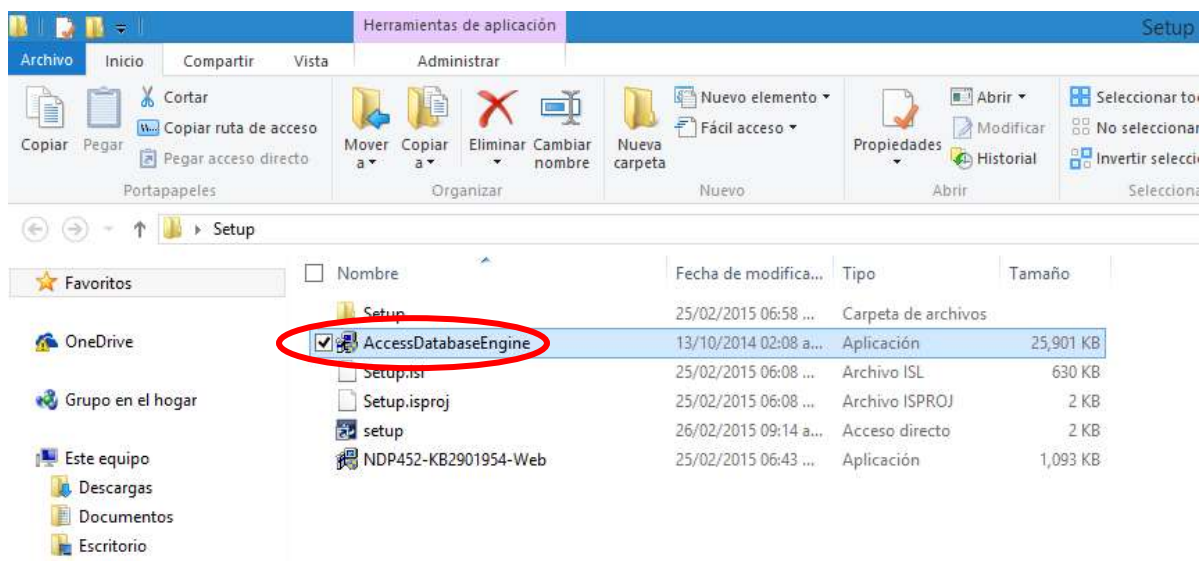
Herramientas de aplicación

Setup

Archivo Inicio Compartir Vista Administrar

Copiar Pegar

Cortar

Copiar ruta de acceso

Pegar acceso directo

Portapapeles

Mover a

Copiar a

Eliminar

Cambiar nombre

Organizar

Nueva carpeta

Nuevo elemento

Fácil acceso

Nuevo

Propiedades

Abrir

Modificar

Historial

Abrir

Seleccionar to

No seleccionar

Invertir selecci

Selecciona

Setup

Favoritos

OneDrive

Grupo en el hogar

Este equipo

Descargas

Documentos

Escritorio

| Nombre | Fecha de modifica... | Tipo | Tamaño |
|---|---|---|---|
| Setup | 25/02/2015 06:58 ... | Carpeta de archivos | |
| AccessDatabaseEngine | 13/10/2014 02:08 a... | Aplicación | 25,901 KB |
| Setup.isl | 25/02/2015 06:08 ... | Archivo ISL | 630 KB |
| Setup.isproj | 25/02/2015 06:08 ... | Archivo ISPROJ | 2 KB |
| setup | 26/02/2015 09:14 a... | Acceso directo | 2 KB |
| NDP452-KB2901954-Web | 25/02/2015 06:43 ... | Aplicación | 1,093 KB |